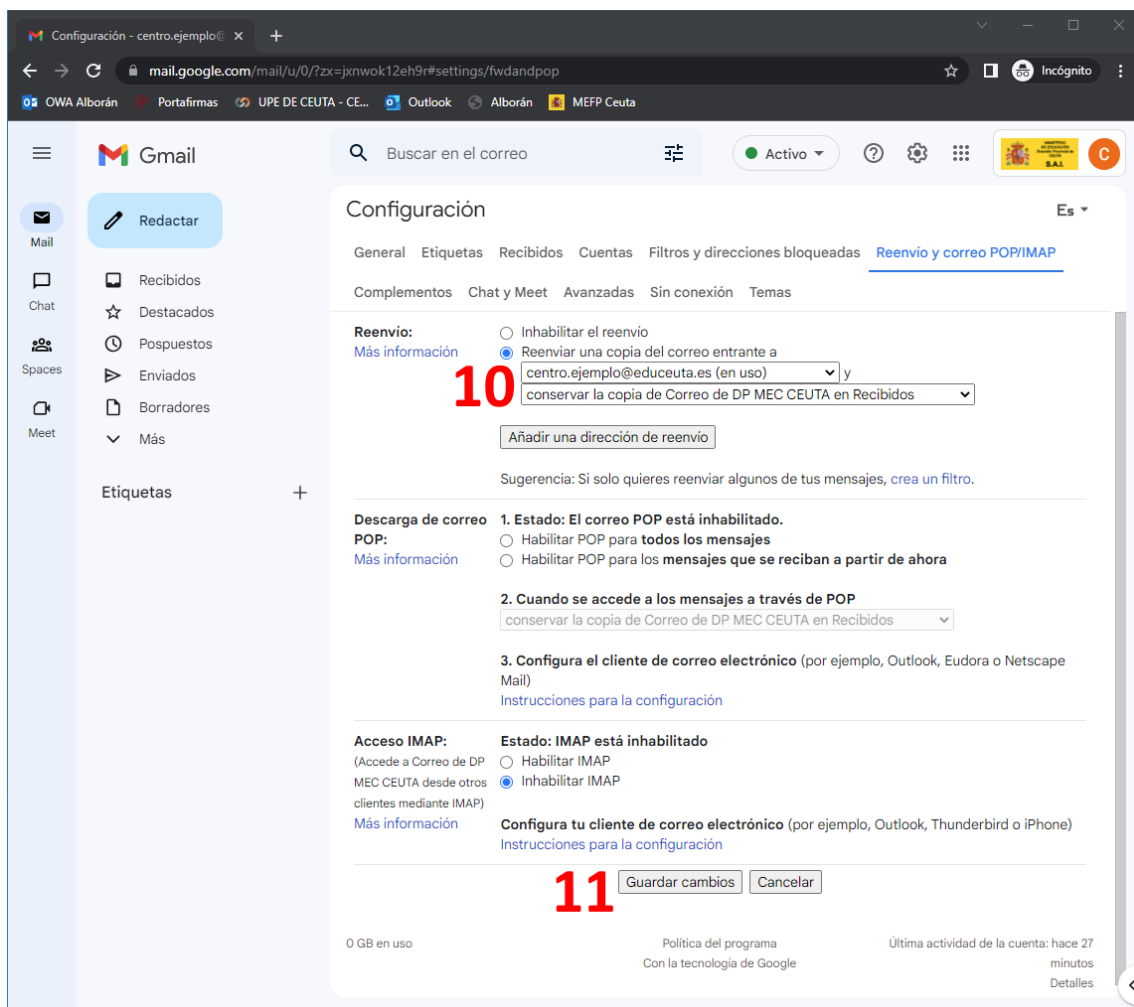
Configuración - centro.ejemplo@ ×
+
mail.google.com/mail/u/0/?zx=jxnwok12eh9r#settings/fwdandpop
Incógnito
OWA Alborán Portafirmas UPE DE CEUTA - CE... Outlook Alborán MEFP Ceuta

Gmail
Buscar en el correo
Activo
S.A.I.
C

Mail
Chat
Spaces
Meet

Redactar
Recibidos
Destacados
Pospuestos
Enviados
Borradores
Más

Etiquetas
+

Configuración
Es

General Etiquetas Recibidos Cuentas Filtros y direcciones bloqueadas Reenvío y correo POP/IMAP
Complementos Chat y Meet Avanzadas Sin conexión Temas

Reenvío:
Más información
Inhabilitar el reenvío
Reenviar una copia del correo entrante a
10
centro.ejemplo@educeuta.es (en uso) y
conservar la copia de Correo de DP MEC CEUTA en Recibidos
Añadir una dirección de reenvío
Sugerencia: Si solo quieres reenviar algunos de tus mensajes, crea un filtro.

Descarga de correo POP:
Más información
1. Estado: El correo POP está inhabilitado.
Habilitar POP para todos los mensajes
Habilitar POP para los mensajes que se reciban a partir de ahora
2. Cuando se accede a los mensajes a través de POP
conservar la copia de Correo de DP MEC CEUTA en Recibidos
3. Configura el cliente de correo electrónico (por ejemplo, Outlook, Eudora o Netscape Mail)
Instrucciones para la configuración

Acceso IMAP:
(Accede a Correo de DP MEC CEUTA desde otros clientes mediante IMAP)
Más información
Estado: IMAP está inhabilitado
Habilitar IMAP
Inhabilitar IMAP
Configura tu cliente de correo electrónico (por ejemplo, Outlook, Thunderbird o iPhone)
Instrucciones para la configuración

11
Guardar cambios
Cancelar

0 GB en uso
Política del programa
Con la tecnología de Google
Última actividad de la cuenta: hace 27 minutos
Detalles